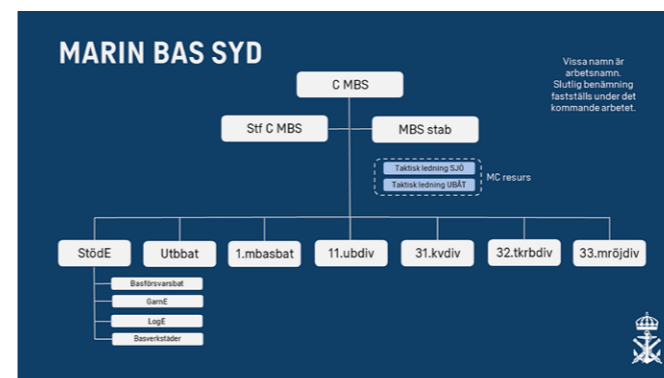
MARIN BAS SYD

Vissa namn är arbetsnamn. Slutlig benämning fastställs under det kommande arbetet.

C MBS

Stf C MBS

MBS stab

Taktisk ledning SJÖ

Taktisk ledning UBÅT

MC resurs

StödE

Utbbat

1.mbasbat

11.ubdiv

31.kvdiv

32.tkrbdiv

33.mröjdiv

Basförsvarsbat

GarnE

LogE

Basverkstäder